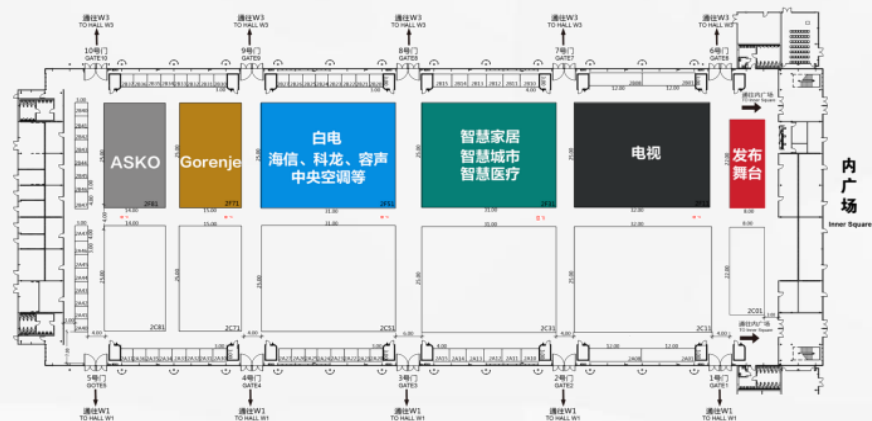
通往W3
TO HALL W3
10号门
GATE10

通往W3
TO HALL W3
9号门
GATE9

通往W3
TO HALL W3
8号门
GATE8

通往W3
TO HALL W3
7号门
GATE7

通往W3
TO HALL W3
6号门
GATE6

通往内广场
TO Inner Square

ASKO
2F81

Gorenje
2F71

白电
海信、科龙、容声
中央空调等
2F51

智慧家居
智慧城市
智慧医疗
2F31

电视
2F11

发布
舞台

内广场
Inner Square

2C81
2C71
2C51
2C31
2C11
2C01

通往内广场
TO Inner Square

5号门
GATE5
通往W1
TO HALL W1

4号门
GATE4
通往W1
TO HALL W1

3号门
GATE3
通往W1
TO HALL W1

2号门
GATE2
通往W1
TO HALL W1

1号门
GATE1
通往W1
TO HALL W1